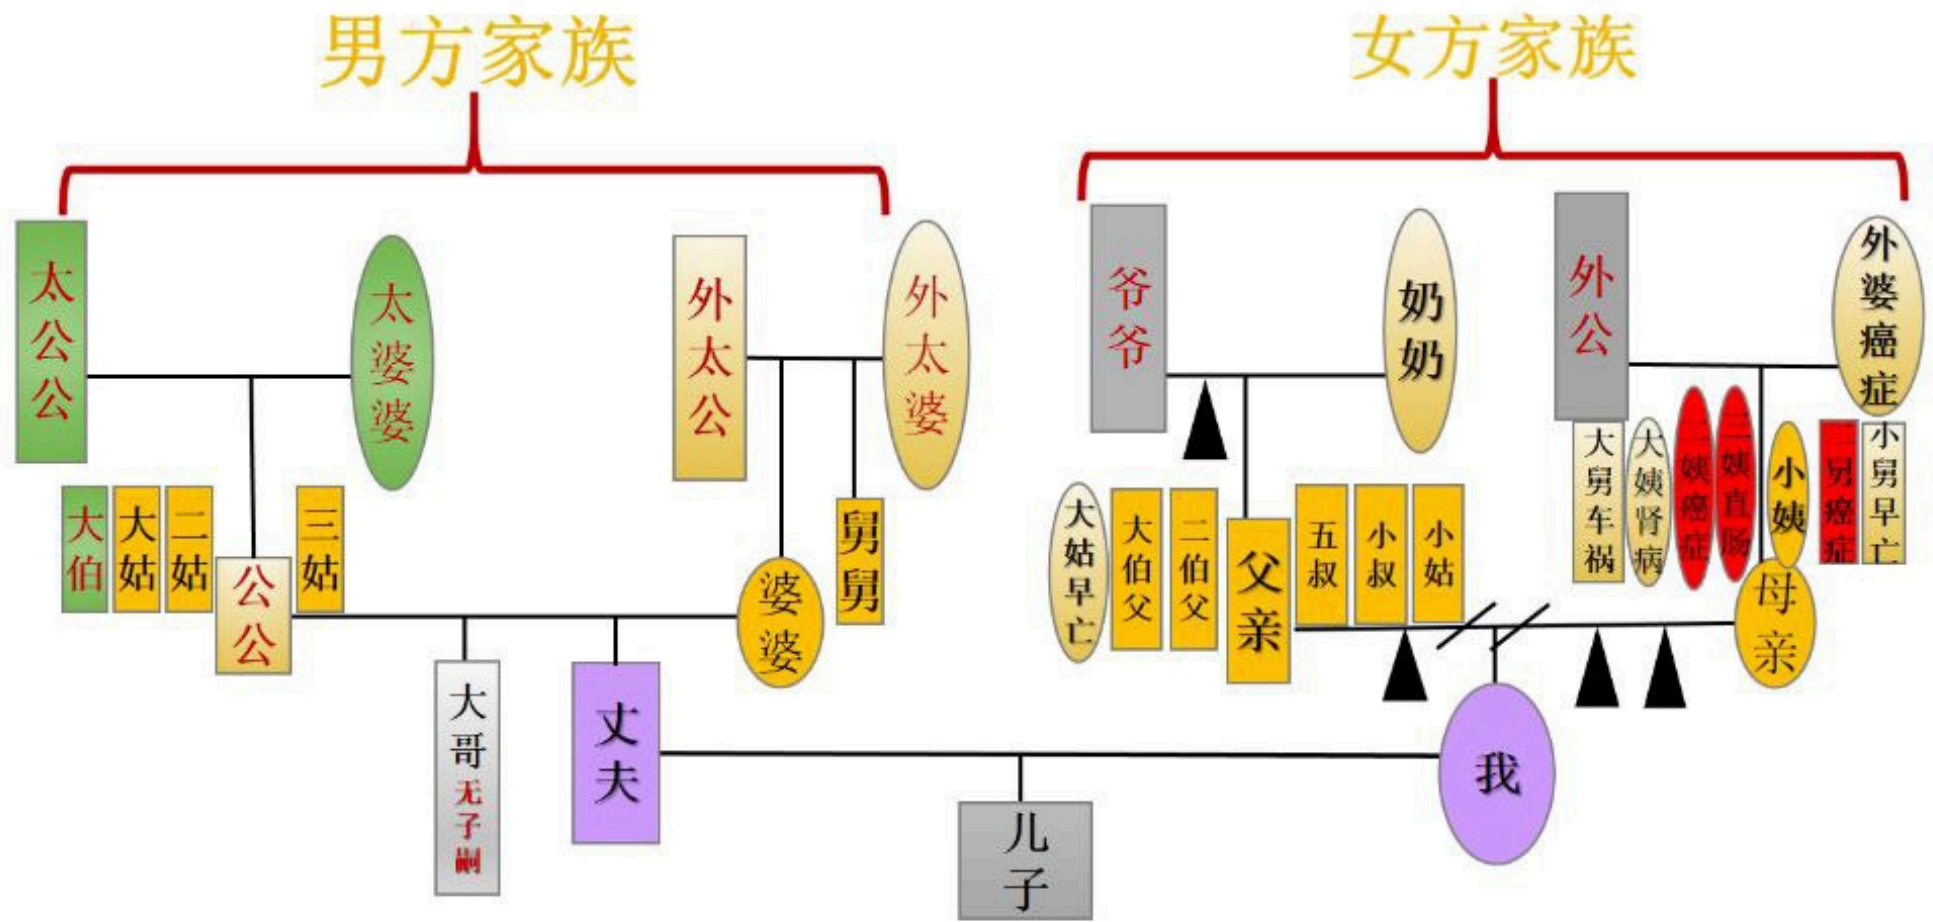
男方家族

女方家族

太公公

太婆婆

外太公

外太婆

大伯

大姑

二姑

公公

三姑

婆婆

舅舅

大哥 无子嗣

丈夫

儿子

爷爷

奶奶

外公

外婆癌症

大姑早亡

大伯父

二伯父

父亲

五叔

小叔

小姑

大舅车祸

大姨肾病

二姨癌症

三姨直肠

小姨

二舅癌症

小舅早亡

母亲

我